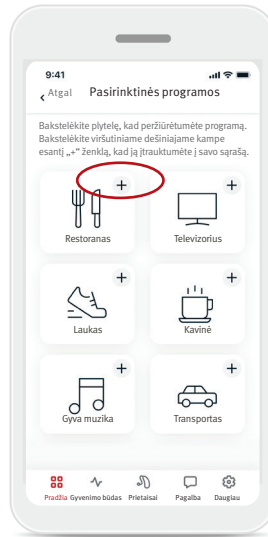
9:41

‹ Atgal Pasirinktinės programos

Bakstelėkite plytelę, kad peržiūrėtumėte programą. Bakstelėkite viršutiniame dešiniajame kampe esantį „+“ ženklą, kad jį įtrauktumėte į savo sąrašą.

+
Restoranas

+
Televizorius

+
Laukas

+
Kavinė

+
Gyva muzika

+
Transportas

Pradžia Gyvenimo būdas Prietaisai Pagalba Daugiau